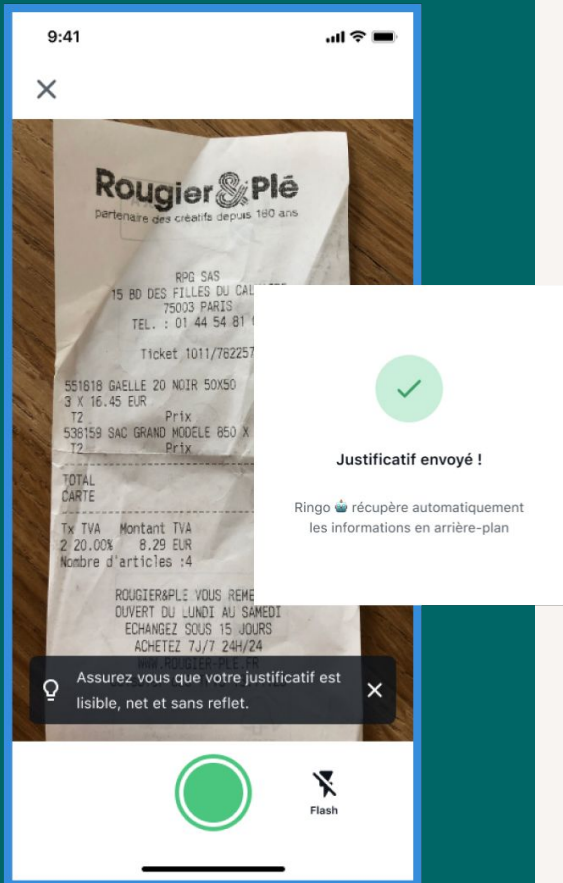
9:41

Rougier&Plé
partenaire des créatifs depuis 180 ans

RPG SAS
15 BD DES FILLES DU CAL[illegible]
75003 PARIS
TEL. : 01 44 54 81 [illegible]

Ticket 1011/782257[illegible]

551618 GAELLE 20 NOIR 50X50
3 X 16.45 EUR
T2 Prix
538159 SAC GRAND MODELE 850 X
T2 Prix

TOTAL
CARTE

Tx TVA Montant TVA
2 20.00% 8.29 EUR
Nombre d'articles :4

ROUGIER&PLE VOUS REME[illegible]
OUVERT DU LUNDI AU SAMEDI
ECHANGEZ SOUS 15 JOURS
ACHETEZ 7J/7 24H/24
WWW.ROUGIER-PLE.FR

Justificatif envoyé !

Ringo récupère automatiquement les informations en arrière-plan

Assurez vous que votre justificatif est lisible, net et sans reflet.

Flash